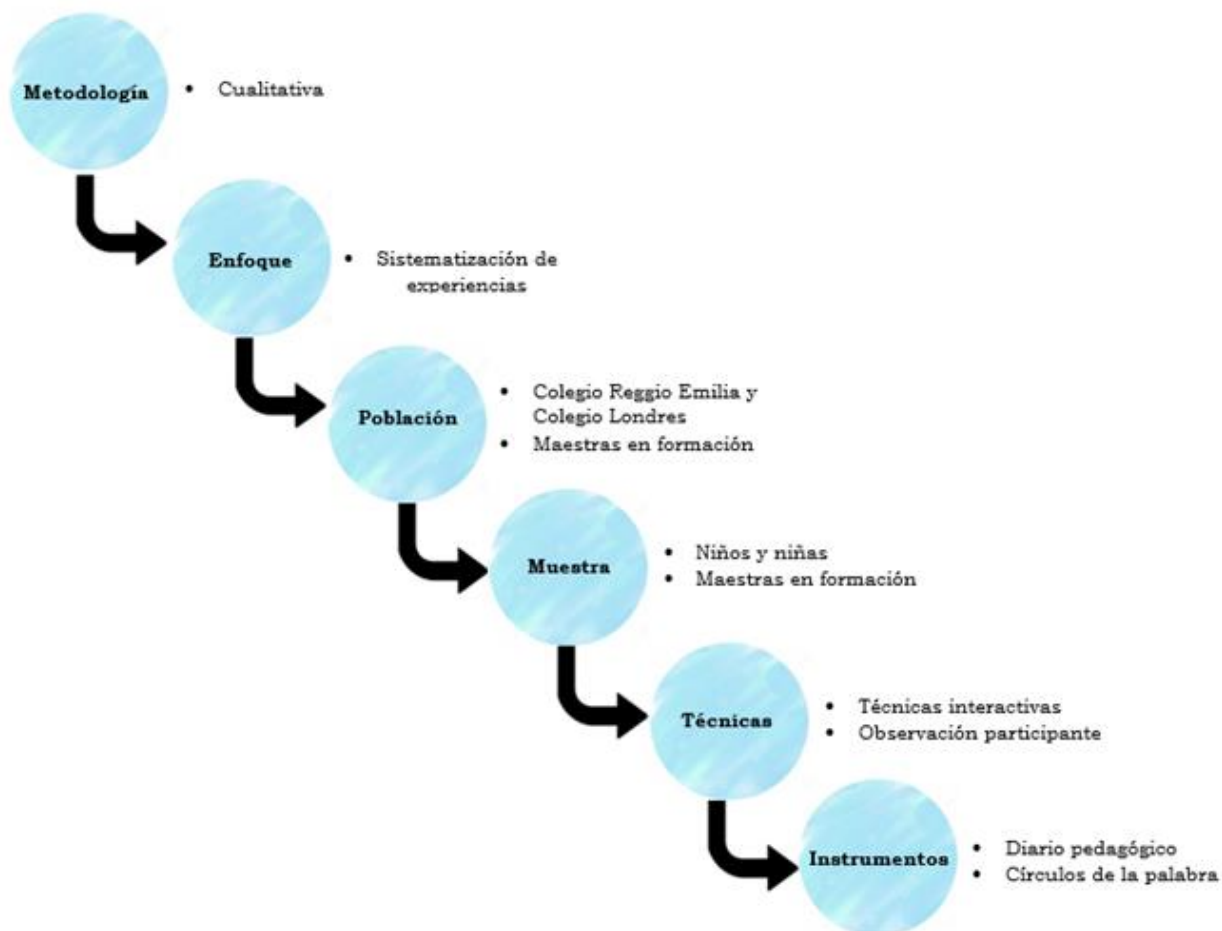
Metodología

• Cualitativa

Enfoque

• Sistematización de experiencias

Población

• Colegio Reggio Emilia y Colegio Londres
• Maestras en formación

Muestra

• Niños y niñas
• Maestras en formación

Técnicas

• Técnicas interactivas
• Observación participante

Instrumentos

• Diario pedagógico
• Círculos de la palabra